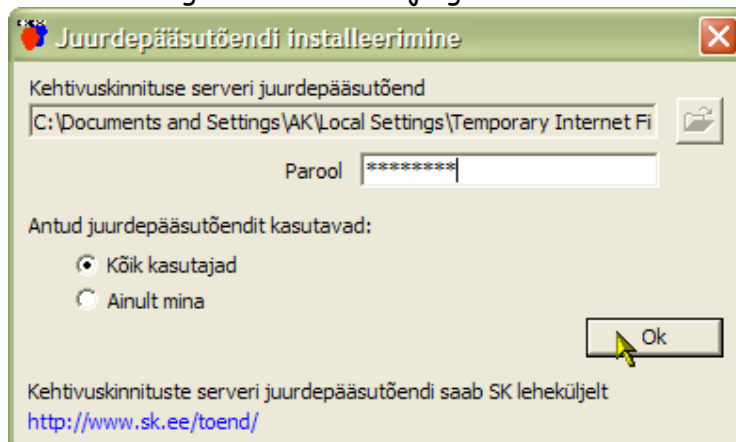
Juurdepääsutõendi installeerimine

Kehtivuskinnituse serveri juurdepääsutõend

C:\Documents and Settings\AK\Local Settings\Temporary Internet Fi

Parool ********

Antud juurdepääsutõendit kasutavad:

Kõik kasutajad

Ainult mina

Ok

Kehtivuskinnituste serveri juurdepääsutõendi saab SK leheküljelt
http://www.sk.ee/toend/